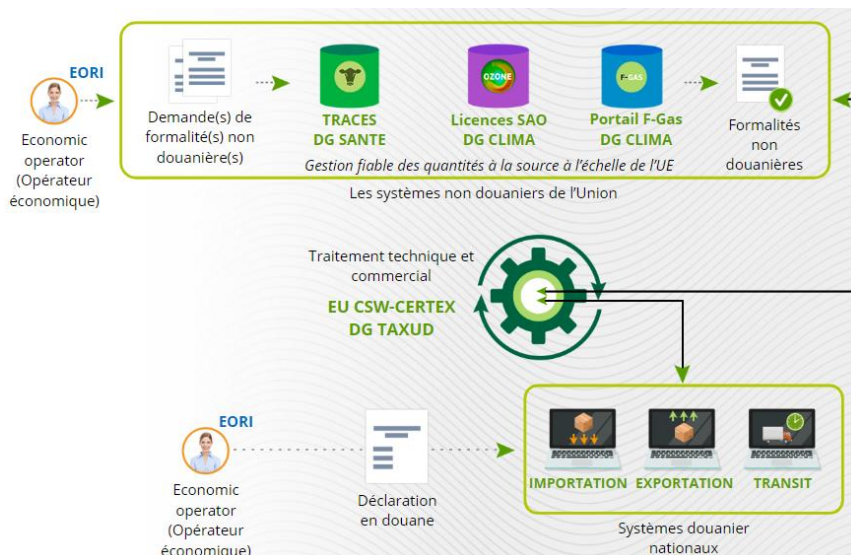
EORI

Economic operator (Opérateur économique)

Demande(s) de formalité(s) non douanière(s)

TRACES DG SANTE

OZONE

Licences SAO DG CLIMA

F-GAS

Portail F-Gas DG CLIMA

Formalités non douanières

Gestion fiable des quantités à la source à l'échelle de l'UE

Les systèmes non douaniers de l'Union

Traitement technique et commercial

EU CSW-CERTEX DG TAXUD

EORI

Economic operator (Opérateur économique)

Déclaration en douane

IMPORTATION

EXPORTATION

TRANSIT

Systèmes douanier nationaux